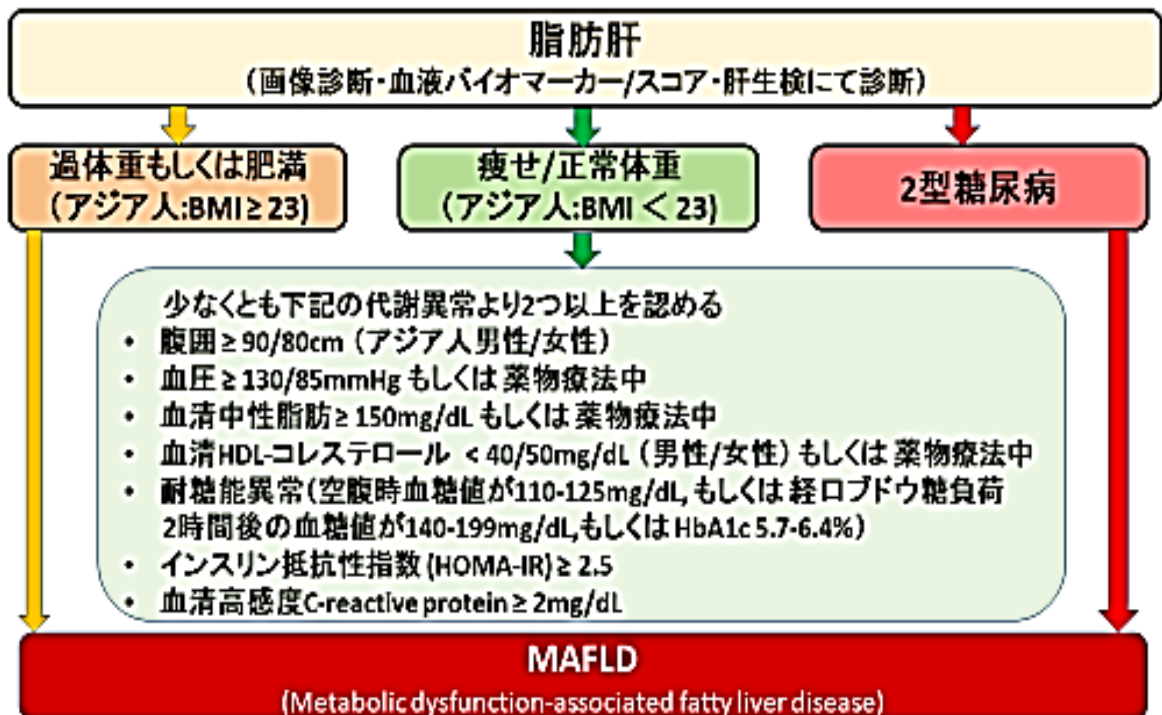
脂肪肝
（画像診断・血液バイオマーカー/スコア・肝生検にて診断）

過体重もしくは肥満
（アジア人:BMI ≥ 23）

痩せ/正常体重
（アジア人:BMI ＜ 23）

2型糖尿病

少なくとも下記の代謝異常より2つ以上を認める
• 腹囲 ≥ 90/80cm（アジア人男性/女性）
• 血圧 ≥ 130/85mmHg もしくは 薬物療法中
• 血清中性脂肪 ≥ 150mg/dL もしくは 薬物療法中
• 血清HDL-コレステロール ＜ 40/50mg/dL（男性/女性）もしくは 薬物療法中
• 耐糖能異常（空腹時血糖値が110-125mg/dL, もしくは 経口ブドウ糖負荷2時間後の血糖値が140-199mg/dL,もしくは HbA1c 5.7-6.4%）
• インスリン抵抗性指数 (HOMA-IR) ≥ 2.5
• 血清高感度C-reactive protein ≥ 2mg/dL

MAFLD
(Metabolic dysfunction-associated fatty liver disease)